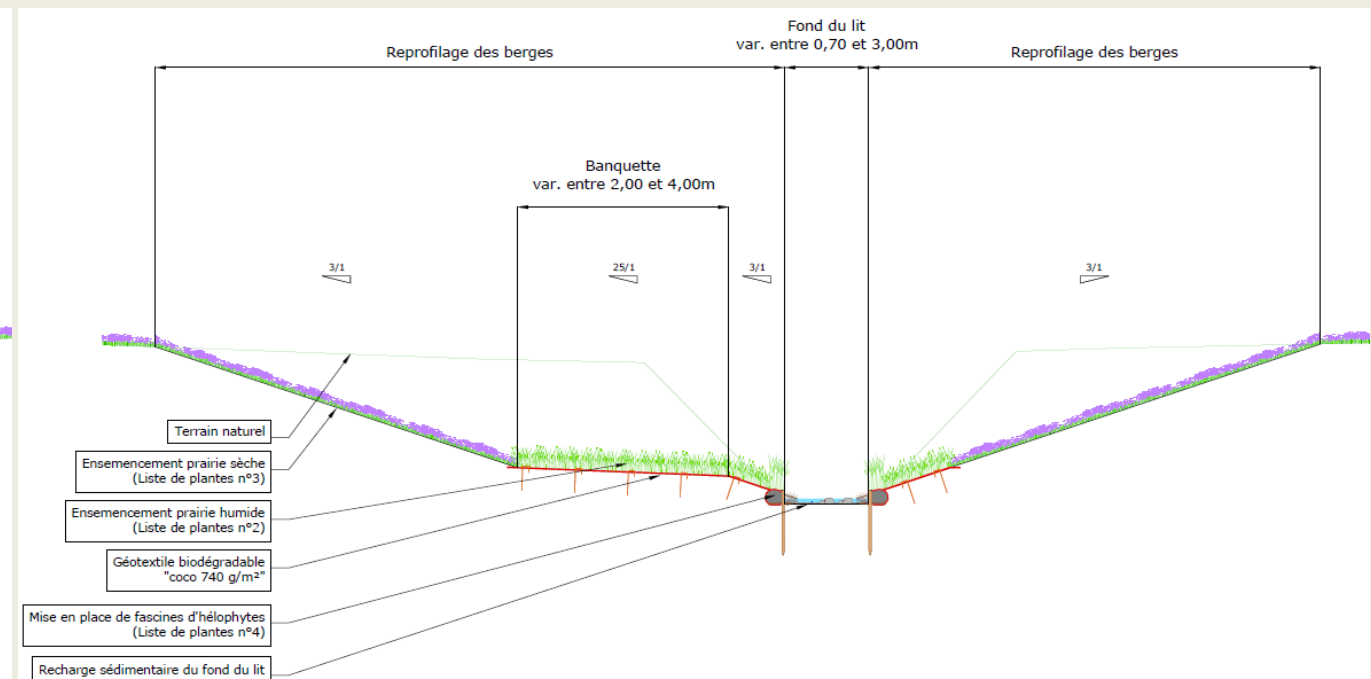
Reprofilage des berges

Fond du lit
var. entre 0,70 et 3,00m

Reprofilage des berges

Banquette
var. entre 2,00 et 4,00m

3/1

25/1

3/1

3/1

Terrain naturel

Ensemencement prairie sèche
(Liste de plantes n°3)

Ensemencement prairie humide
(Liste de plantes n°2)

Géotextile biodégradable
"coco 740 g/m²"

Mise en place de fascines d'hélophytes
(Liste de plantes n°4)

Recharge sédimentaire du fond du lit